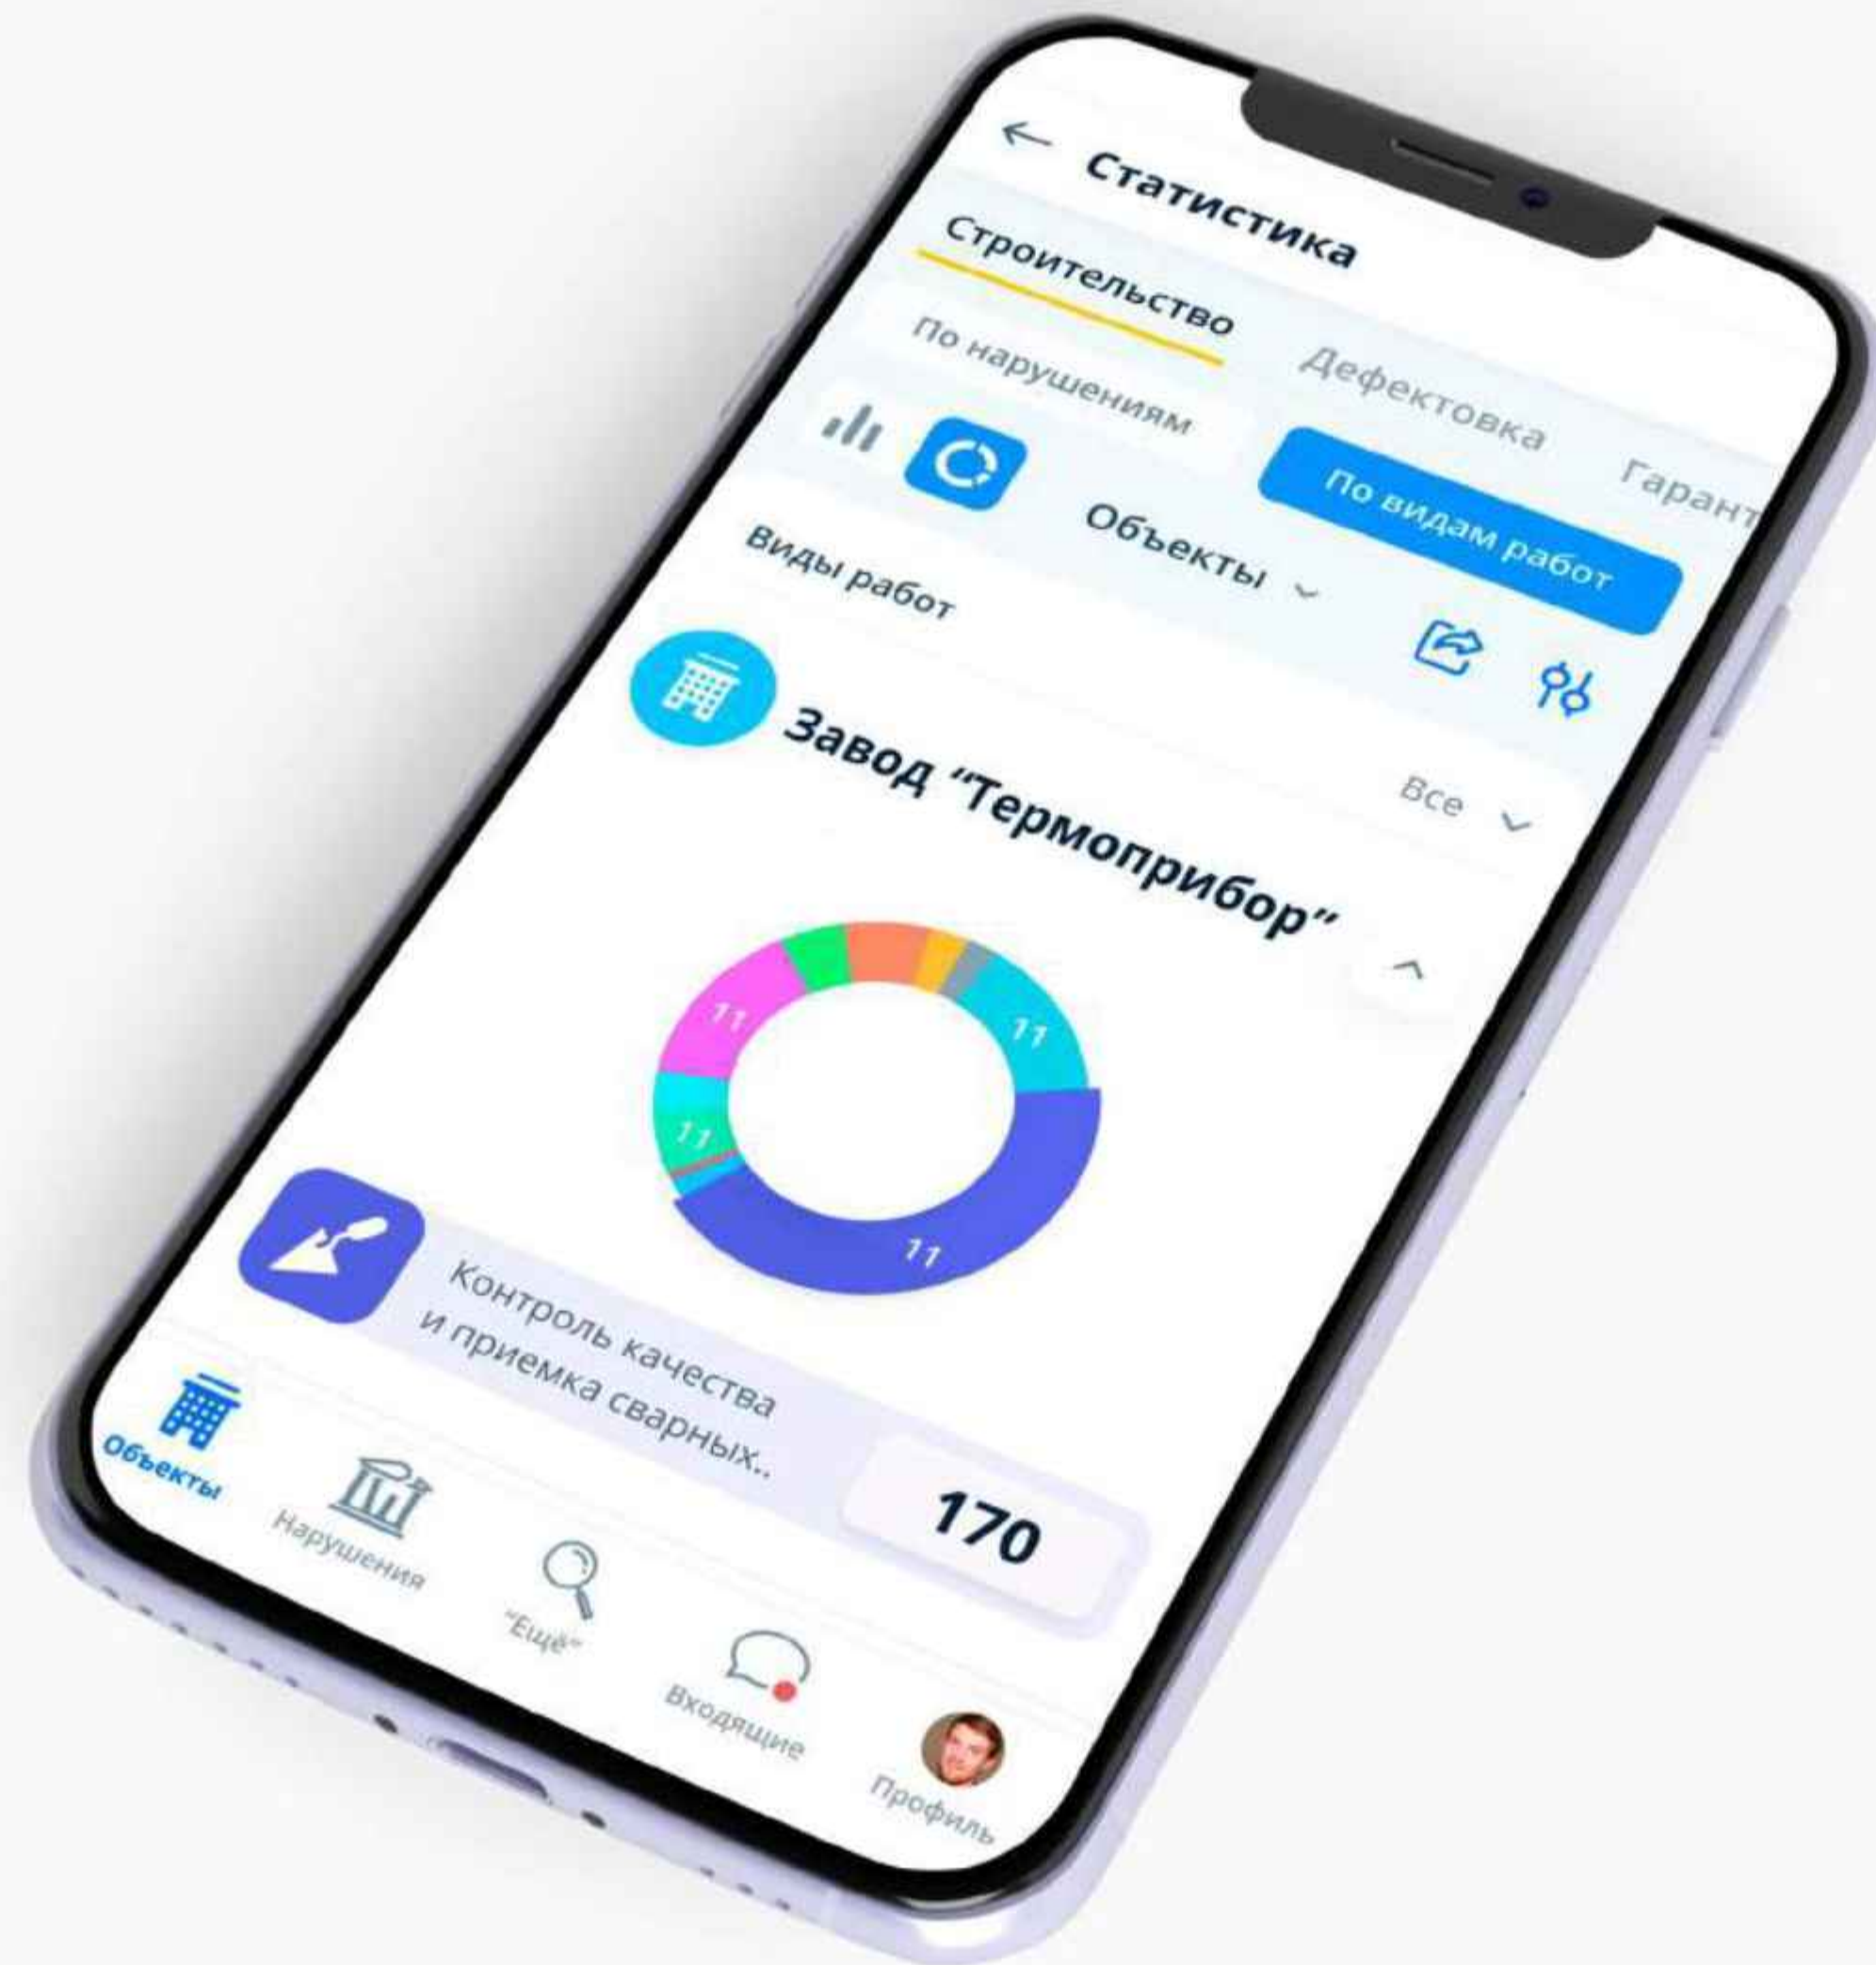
Статистика

Строительство

Дефектовка

Гарант

По нарушениям

По видам работ

Объекты

Виды работ

Завод "Термоприбор"

Все

11

11

11

11

Контроль качества и приемка сварных..

170

Объекты

Нарушения

"Ещё"

Входящие

Профиль